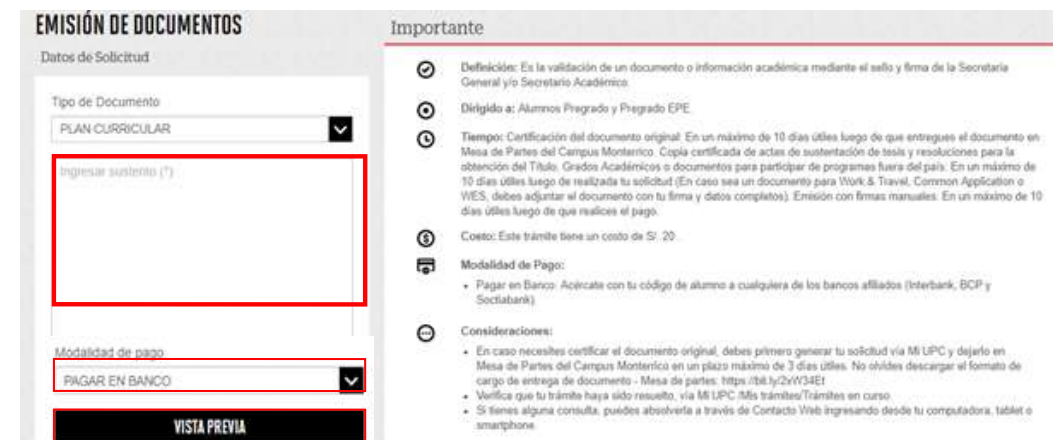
EMISIÓN DE DOCUMENTOS

Datos de Solicitud

Tipo de Documento

PLAN CURRICULAR

Ingresar sustento (*)

Modalidad de pago

PAGAR EN BANCO

VISTA PREVIA

Importante

Definición: Es la validación de un documento o información académica mediante el sello y firma de la Secretaría General y/o Secretario Académico.

Dirigido a: Alumnos Pregrado y Pregrado EPE

Tiempo: Certificación del documento original: En un máximo de 10 días útiles luego de que entregues el documento en Mesa de Partes del Campus Monterrico. Copia certificada de actas de sustentación de tesis y resoluciones para la obtención del Título, Grados Académicos o documentos para participar de programas fuera del país: En un máximo de 10 días útiles luego de realizada tu solicitud (En caso sea un documento para Work & Travel, Common Application o WES, debes adjuntar el documento con tu firma y datos completos). Emisión con firmas manuales: En un máximo de 10 días útiles luego de que realices el pago.

Costo: Este trámite tiene un costo de S/. 20.

Modalidad de Pago:

- Pagar en Banco: Acércate con tu código de alumno a cualquiera de los bancos afiliados (Interbank, BCP y Scotiabank)

Consideraciones:

- En caso necesites certificar el documento original, debes primero generar tu solicitud vía Mi UPC y dejarlo en Mesa de Partes del Campus Monterrico en un plazo máximo de 3 días útiles. No olvides descargar el formato de cargo de entrega de documento - Mesa de partes: https://bit.ly/2xW34Et
- Verifica que tu trámite haya sido resuelto, vía Mi UPC /Mis trámites/Trámites en curso.
- Si tienes alguna consulta, puedes absolverla a través de Contacto Web ingresando desde tu computadora, tablet o smartphone.